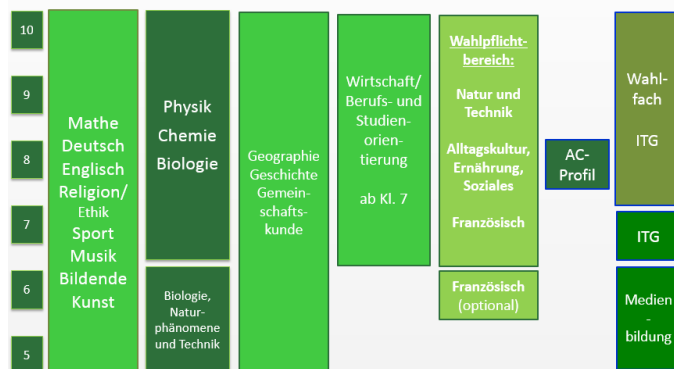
10
9
8
7
6
5

Mathe
Deutsch
Englisch
Religion/
Ethik
Sport
Musik
Bildende
Kunst

Physik
Chemie
Biologie

Biologie,
Naturphänomene
und Technik

Geographie
Geschichte
Gemeinschaftskunde

Wirtschaft/
Berufs- und
Studienorientierung

ab Kl. 7

Wahlpflichtbereich:

Natur und
Technik

Alltagskultur,
Ernährung,
Soziales

Französisch

Französisch
(optional)

AC-
Profil

Wahlfach

ITG

ITG

Medien
-
bildung